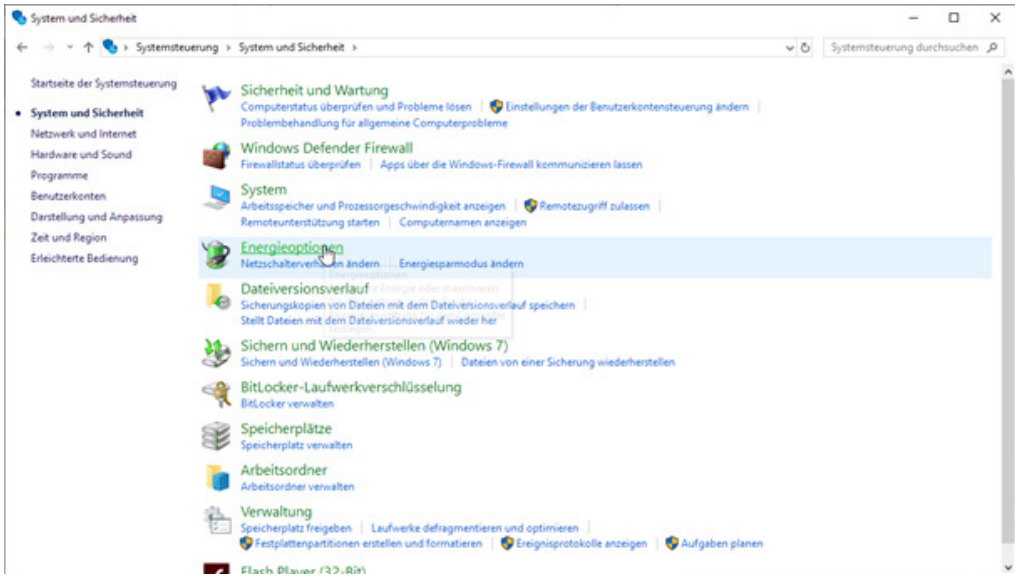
System und Sicherheit

Systemsteuerung › System und Sicherheit ›

Systemsteuerung durchsuchen

Startseite der Systemsteuerung

System und Sicherheit

Netzwerk und Internet

Hardware und Sound

Programme

Benutzerkonten

Darstellung und Anpassung

Zeit und Region

Erleichterte Bedienung

Sicherheit und Wartung
Computerstatus überprüfen und Probleme lösen | Einstellungen der Benutzerkontensteuerung ändern | Problembehandlung für allgemeine Computerprobleme

Windows Defender Firewall
Firewallstatus überprüfen | Apps über die Windows-Firewall kommunizieren lassen

System
Arbeitsspeicher und Prozessorgeschwindigkeit anzeigen | Remotezugriff zulassen | Remoteunterstützung starten | Computernamen anzeigen

Energieoptionen
Netzschalterverhalten ändern | Energiesparmodus ändern

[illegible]

Dateiversionsverlauf
Sicherungskopien von Dateien mit dem Dateiversionsverlauf speichern
Stellt Dateien mit dem Dateiversionsverlauf wieder her

Sichern und Wiederherstellen (Windows 7)
Sichern und Wiederherstellen (Windows 7) | Dateien von einer Sicherung wiederherstellen

BitLocker-Laufwerkverschlüsselung
BitLocker verwalten

Speicherplätze
Speicherplatz verwalten

Arbeitsordner
Arbeitsordner verwalten

Verwaltung
Speicherplatz freigeben | Laufwerke defragmentieren und optimieren | Festplattenpartitionen erstellen und formatieren | Ereignisprotokolle anzeigen | Aufgaben planen

Flash Player (32-Bit)